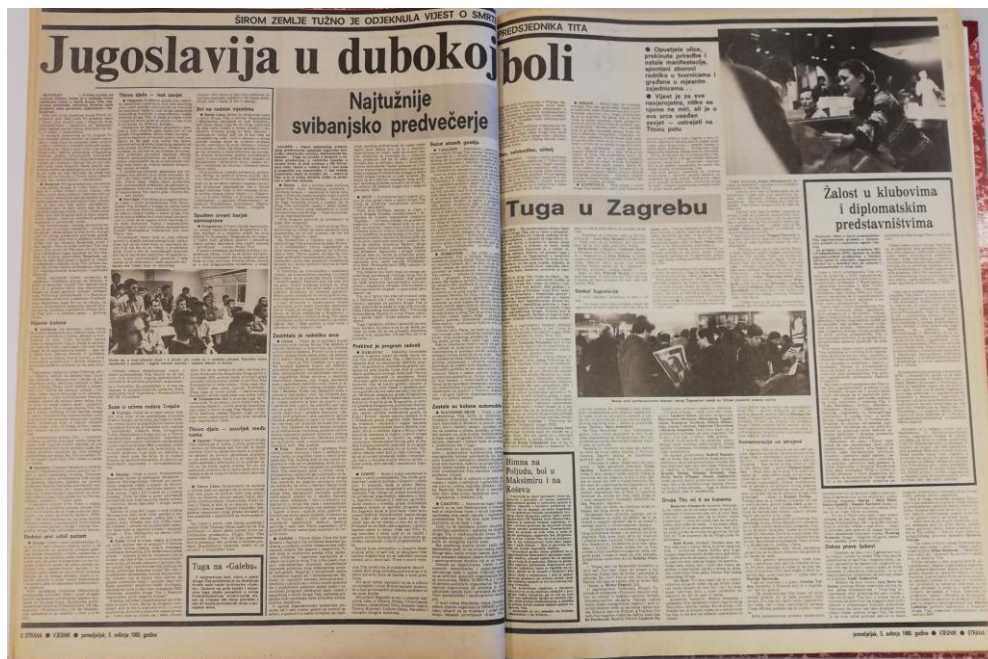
ŠIROM ZEMLJE TUŽNO JE ODJEKNULA VIJEST O SMRTI PREDSJEDNIKA TITA

Jugoslavija u dubokoj boli

Najtužnije svibanjsko predvečerje

Titovo djelo — naš zavjet

Svi na radnim mjestima

Spušten crveni barjak

Suze u očima radnika

Titovo djelo — zavjet

Zastave na pola koplja

Prekinut je program radosti

Sužet stroga

Zastale su kolone automobila

Tuga na »Galebu«

Himna na Poljudu, bol u Maksimiru i na Koševu

● Opustjele ulice, prekinute priredbe i ostale manifestacije, spontani zborovi radnika u tvornicama i građana u mjesnim zajednicama...

● Vijest je za sve nevjerojatna, nitko se njome ne miri, ali je u svakog urezan zavjet — ustrajati na Titovu putu

Tuga u Zagrebu

Žalost u klubovima i diplomatskim predstavništvima

Ovako Tito nije bio ni u Kutini

Komemoracija

Dobar je bio

6 STRANA ● VJESNIK ● ponedjeljak, 5. svibnja 1980. godine

ponedjeljak, 5. svibnja 1980. godine ● VJESNIK ● STRANA 7